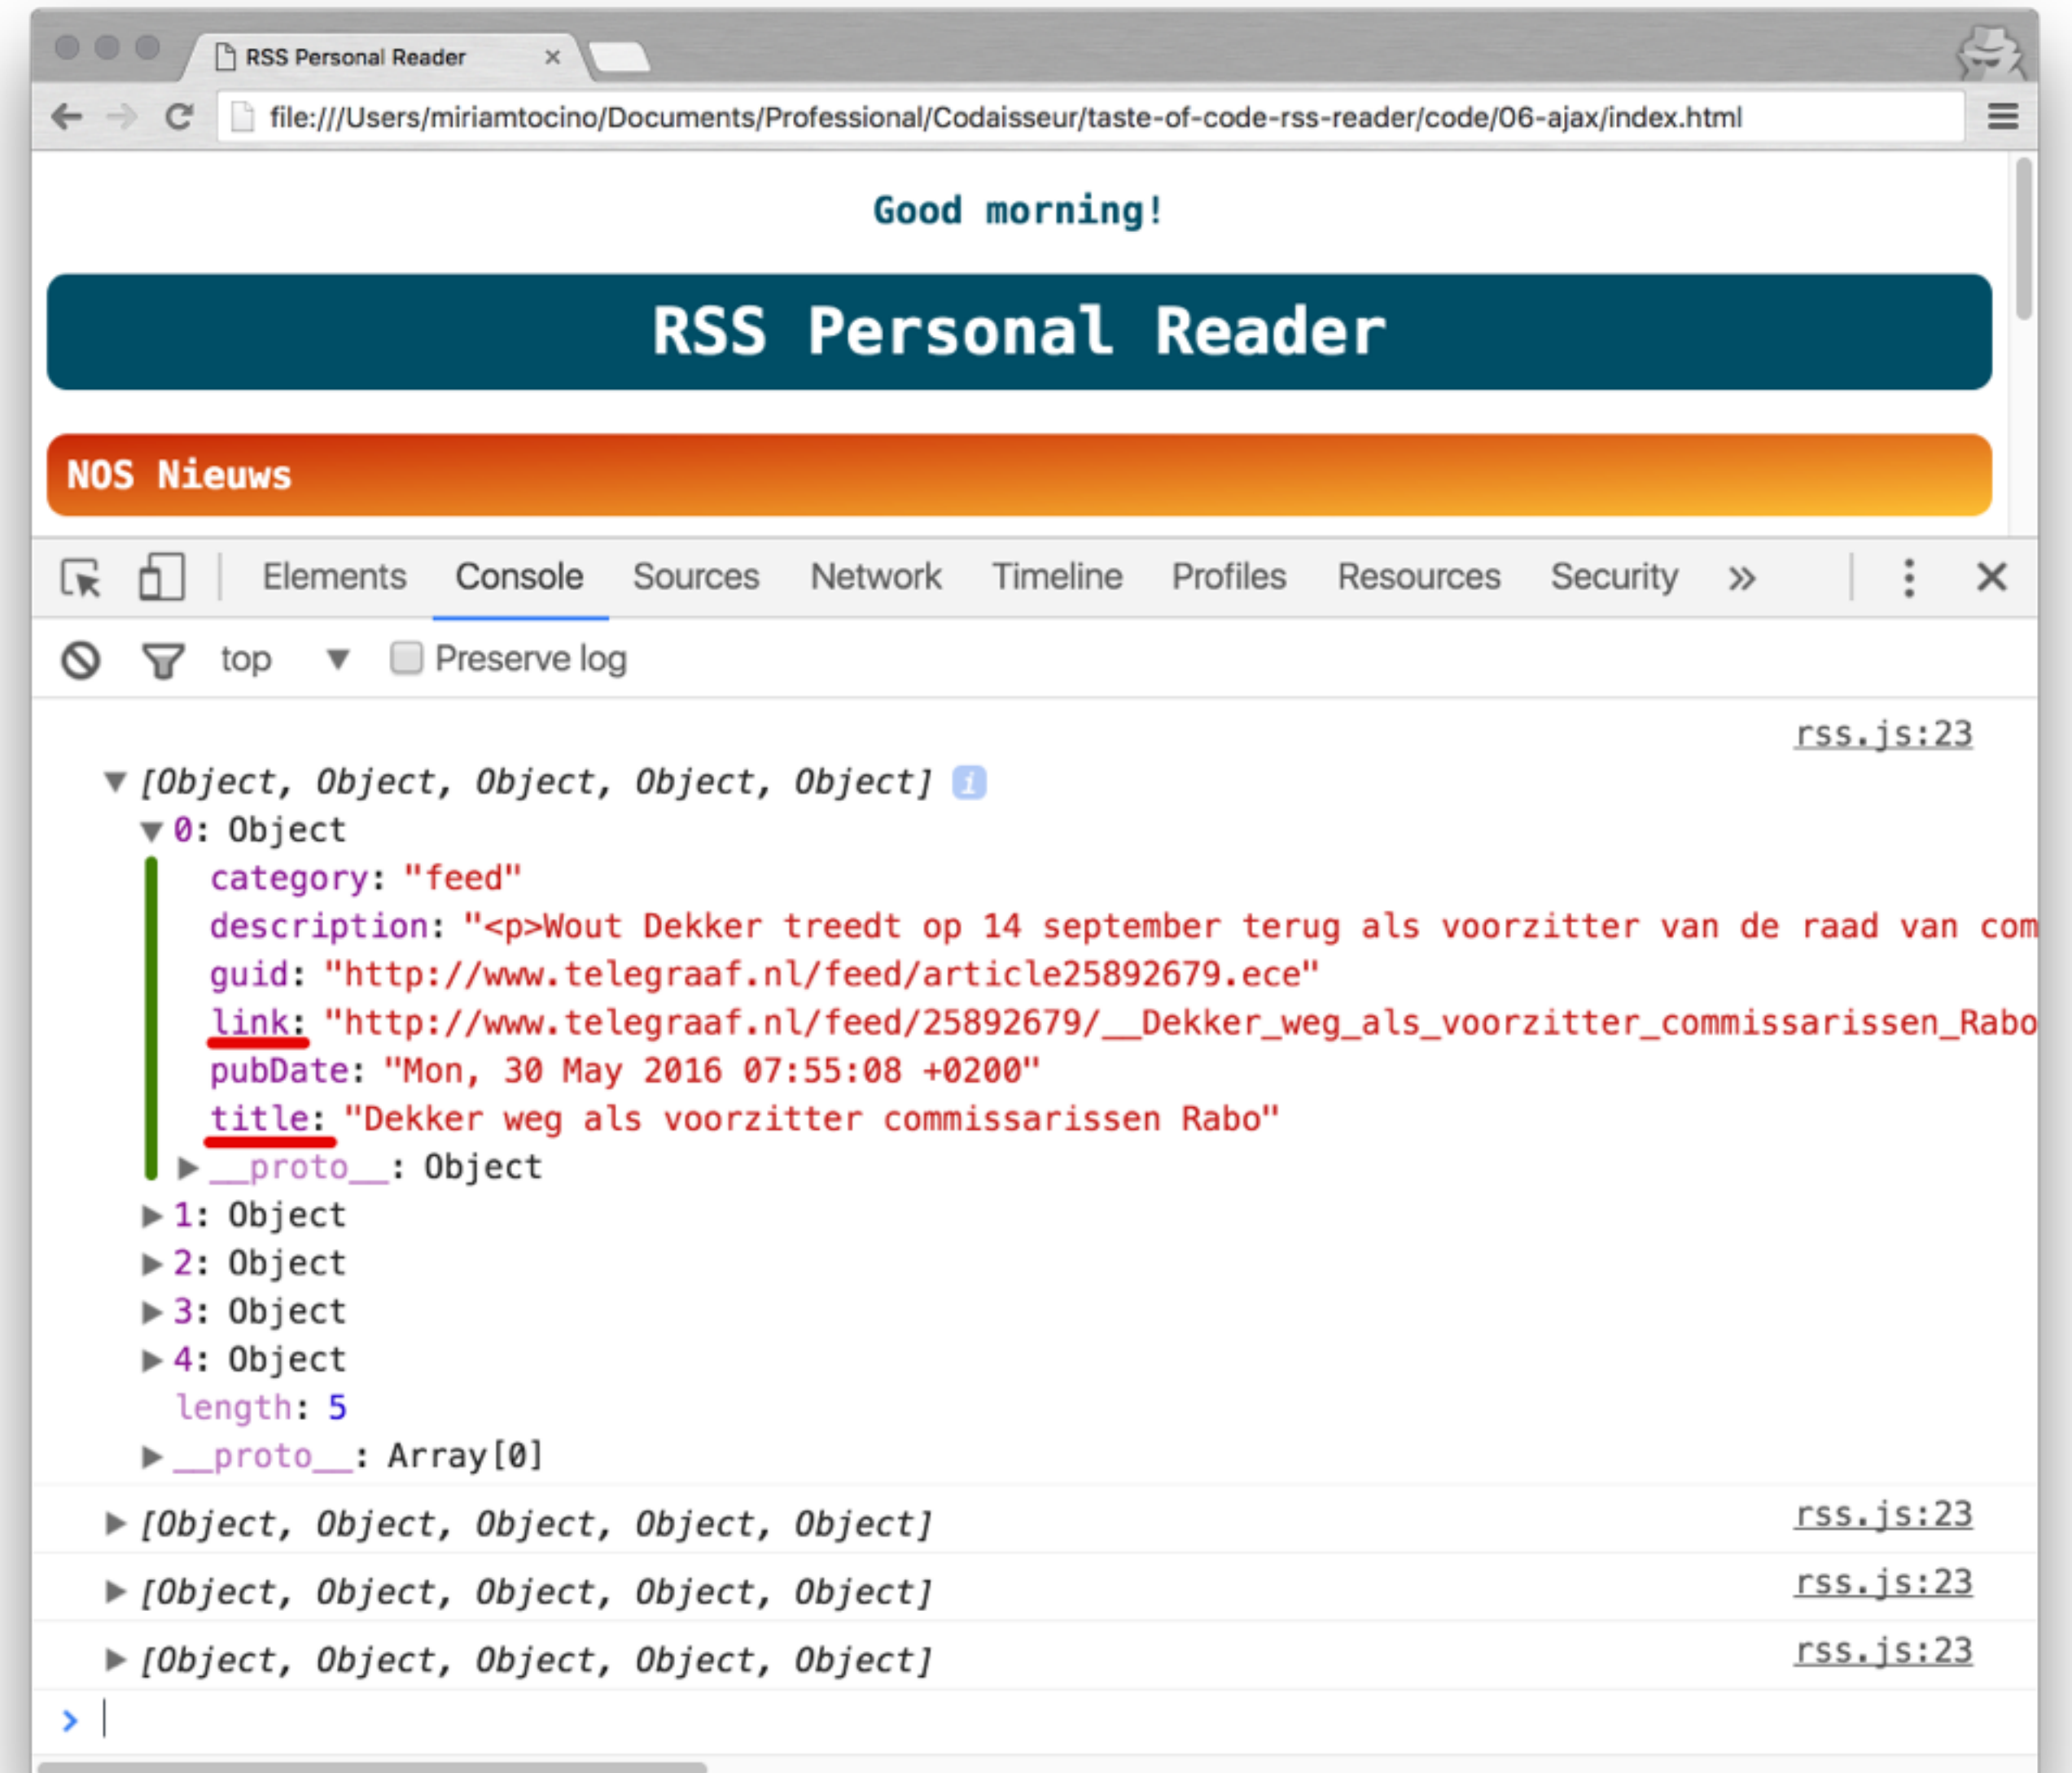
RSS Personal Reader ×

file:///Users/miriamtocino/Documents/Professional/Codaisseur/taste-of-code-rss-reader/code/06-ajax/index.html

Good morning!

RSS Personal Reader

NOS Nieuws

Elements Console Sources Network Timeline Profiles Resources Security »

top ▼ Preserve log

rss.js:23

▼ [Object, Object, Object, Object, Object] i
▼ 0: Object
category: "feed"
description: "<p>Wout Dekker treedt op 14 september terug als voorzitter van de raad van com
guid: "http://www.telegraaf.nl/feed/article25892679.ece"
link: "http://www.telegraaf.nl/feed/25892679/__Dekker_weg_als_voorzitter_commissarissen_Rabo
pubDate: "Mon, 30 May 2016 07:55:08 +0200"
title: "Dekker weg als voorzitter commissarissen Rabo"
▶ __proto__: Object
▶ 1: Object
▶ 2: Object
▶ 3: Object
▶ 4: Object
length: 5
▶ __proto__: Array[0]

▶ [Object, Object, Object, Object, Object] rss.js:23
▶ [Object, Object, Object, Object, Object] rss.js:23
▶ [Object, Object, Object, Object, Object] rss.js:23
>